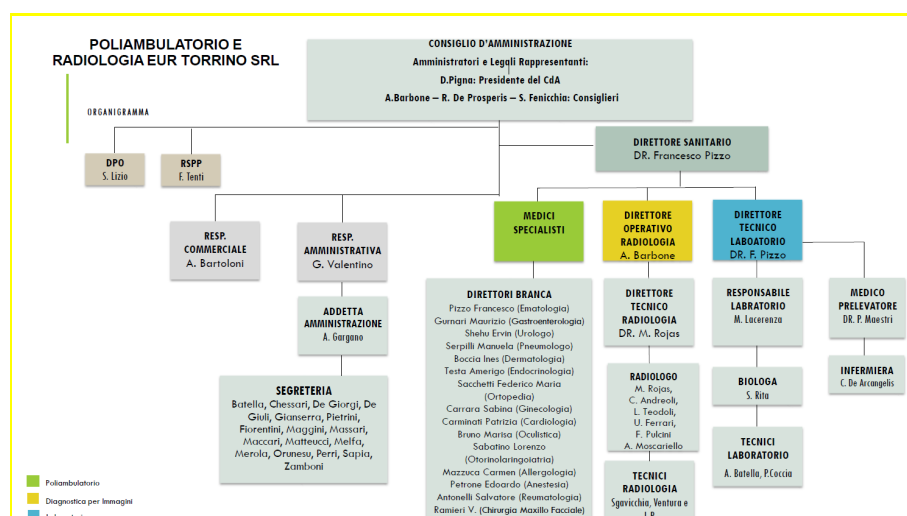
POLIAMBULATORIO E RADIOLOGIA EUR TORRINO SRL

ORGANIGRAMMA

CONSIGLIO D'AMMINISTRAZIONE
Amministratori e Legali Rappresentanti:
D.Pigna: Presidente del CdA
A.Barbone – R. De Prosperis – S. Fenicchia: Consiglieri

DPO
S. Lizio

RSPP
F. Tenti

DIRETTORE SANITARIO
DR. Francesco Pizzo

RESP. COMMERCIALE
A. Bartoloni

RESP. AMMINISTRATIVA
G. Valentino

ADDETTA AMMINISTRAZIONE
A. Gargano

SEGRETERIA
Batella, Chessari, De Giorgi, De Giuli, Gianserra, Pietrini, Fiorentini, Maggini, Massari, Maccari, Matteucci, Melfa, Merola, Orunesu, Perri, Sapia, Zamboni

MEDICI SPECIALISTI

DIRETTORI BRANCA
Pizzo Francesco (Ematologia)
Gurnari Maurizio (Gastroenterologia)
Shehu Ervin (Urologo)
Serpilli Manuela (Pneumologo)
Boccia Ines (Dermatologia)
Testa Amerigo (Endocrinologia)
Sacchetti Federico Maria (Ortopedia)
Carrara Sabina (Ginecologia)
Carminati Patrizia (Cardiologia)
Bruno Marisa (Oculistica)
Sabatino Lorenzo (Otorinolaringoiatria)
Mazzuca Carmen (Allergologia)
Petrone Edoardo (Anestesia)
Antonelli Salvatore (Reumatologia)
Ramieri V. (Chirurgia Maxillo Facciale)

DIRETTORE OPERATIVO RADIOLOGIA
A. Barbone

DIRETTORE TECNICO RADIOLOGIA
DR. M. Rojas

RADIOLOGO
M. Rojas,
C. Andreoli,
L. Teodoli,
U. Ferrari,
F. Pulcini
A. Moscariello

TECNICI RADIOLOGIA
Sgavicchia, Ventura e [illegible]

DIRETTORE TECNICO LABOATORIO
DR. F. Pizzo

RESPONSABILE LABRATORIO
M. Lacerenza

BIOLOGA
S. Rita

TECNICI LABORATORIO
A. Batella, P.Coccia

MEDICO PRELEVATORE
DR. P. Maestri

INFERMIERA
C. De Arcangelis

Poliambulatorio
Diagnostica per Immagini
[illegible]